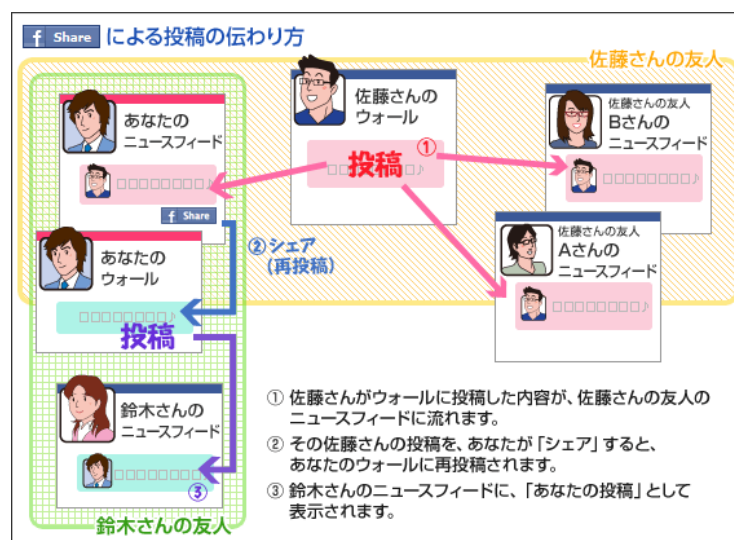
f Share による投稿の伝わり方

佐藤さんの友人

あなたの
ニュースフィード

□□□□□□□□♪

f Share

佐藤さんの
ウォール

投稿 ①

□□□□□□□□♪

佐藤さんの友人
Bさんの
ニュースフィード

□□□□□□□□♪

② シェア
（再投稿）

あなたの
ウォール

□□□□□□□□♪

投稿

佐藤さんの友人
Aさんの
ニュースフィード

□□□□□□□□♪

鈴木さんの
ニュースフィード

□□□□□□□□♪

③

鈴木さんの友人

① 佐藤さんがウォールに投稿した内容が、佐藤さんの友人のニュースフィードに流れます。
② その佐藤さんの投稿を、あなたが「シェア」すると、あなたのウォールに再投稿されます。
③ 鈴木さんのニュースフィードに、「あなたの投稿」として表示されます。